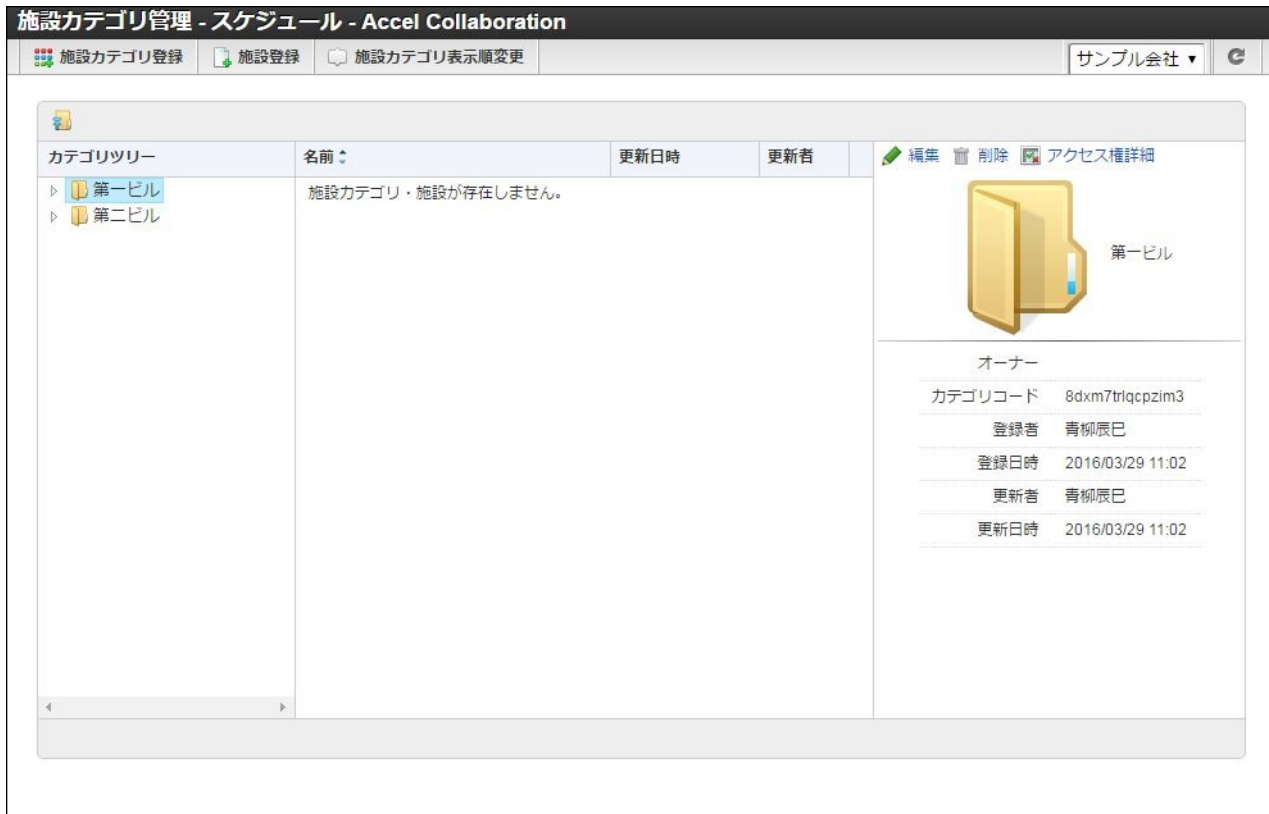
施設カテゴリ管理 - スケジュール - Accel Collaboration

施設カテゴリ登録　施設登録　施設カテゴリ表示順変更　サンプル会社 ▾

カテゴリツリー
第一ビル
第二ビル

| 名前 | 更新日時 | 更新者 |
|---|---|---|
| 施設カテゴリ・施設が存在しません。 | | |

編集　削除　アクセス権詳細

第一ビル

| オーナー | |
|---|---|
| カテゴリコード | 8dxm7trlqcpzim3 |
| 登録者 | 青柳辰巳 |
| 登録日時 | 2016/03/29 11:02 |
| 更新者 | 青柳辰巳 |
| 更新日時 | 2016/03/29 11:02 |